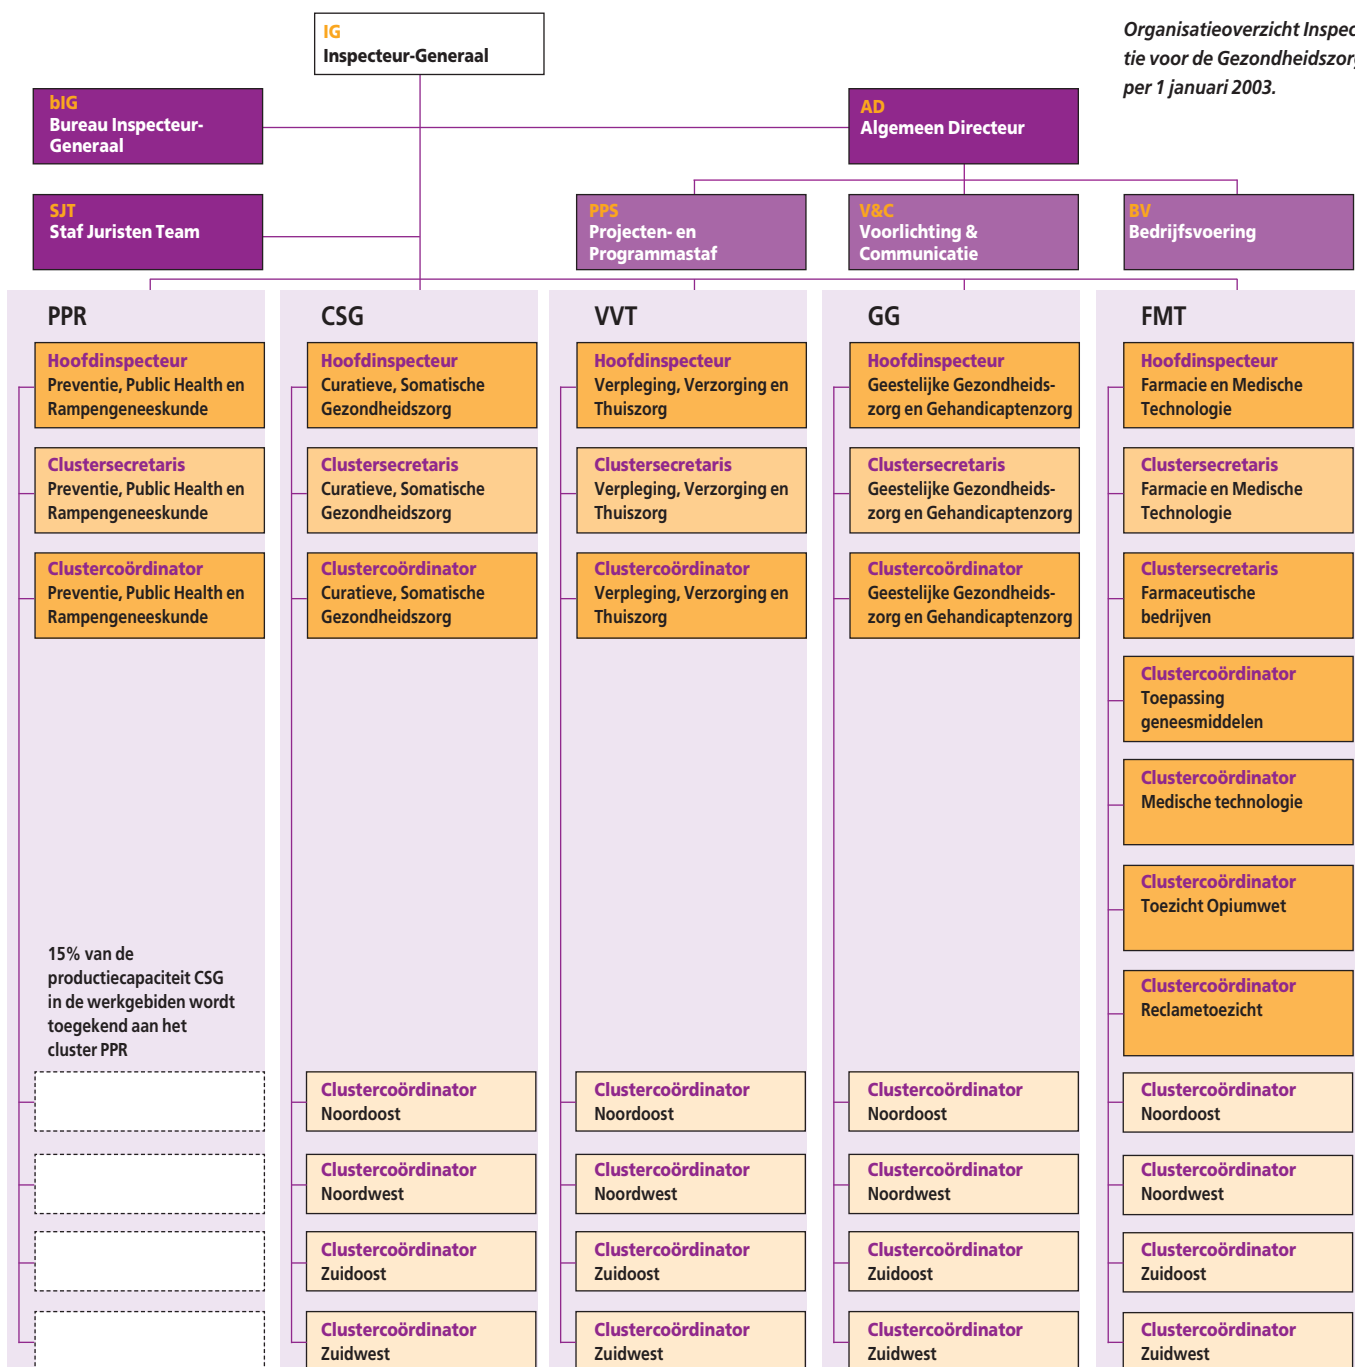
IG
Inspecteur-Generaal

Organisatieoverzicht Inspec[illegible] tie voor de Gezondheidszor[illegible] per 1 januari 2003.

bIG
Bureau Inspecteur-Generaal

AD
Algemeen Directeur

SJT
Staf Juristen Team

PPS
Projecten- en Programmastaf

V&C
Voorlichting & Communicatie

BV
Bedrijfsvoering

PPR

Hoofdinspecteur
Preventie, Public Health en Rampengeneeskunde

Clustersecretaris
Preventie, Public Health en Rampengeneeskunde

Clustercoördinator
Preventie, Public Health en Rampengeneeskunde

15% van de productiecapaciteit CSG in de werkgebiden wordt toegekend aan het cluster PPR

CSG

Hoofdinspecteur
Curatieve, Somatische Gezondheidszorg

Clustersecretaris
Curatieve, Somatische Gezondheidszorg

Clustercoördinator
Curatieve, Somatische Gezondheidszorg

Clustercoördinator
Noordoost

Clustercoördinator
Noordwest

Clustercoördinator
Zuidoost

Clustercoördinator
Zuidwest

VVT

Hoofdinspecteur
Verpleging, Verzorging en Thuiszorg

Clustersecretaris
Verpleging, Verzorging en Thuiszorg

Clustercoördinator
Verpleging, Verzorging en Thuiszorg

Clustercoördinator
Noordoost

Clustercoördinator
Noordwest

Clustercoördinator
Zuidoost

Clustercoördinator
Zuidwest

GG

Hoofdinspecteur
Geestelijke Gezondheidszorg en Gehandicaptenzorg

Clustersecretaris
Geestelijke Gezondheidszorg en Gehandicaptenzorg

Clustercoördinator
Geestelijke Gezondheidszorg en Gehandicaptenzorg

Clustercoördinator
Noordoost

Clustercoördinator
Noordwest

Clustercoördinator
Zuidoost

Clustercoördinator
Zuidwest

FMT

Hoofdinspecteur
Farmacie en Medische Technologie

Clustersecretaris
Farmacie en Medische Technologie

Clustersecretaris
Farmaceutische bedrijven

Clustercoördinator
Toepassing geneesmiddelen

Clustercoördinator
Medische technologie

Clustercoördinator
Toezicht Opiumwet

Clustercoördinator
Reclametoezicht

Clustercoördinator
Noordoost

Clustercoördinator
Noordwest

Clustercoördinator
Zuidoost

Clustercoördinator
Zuidwest